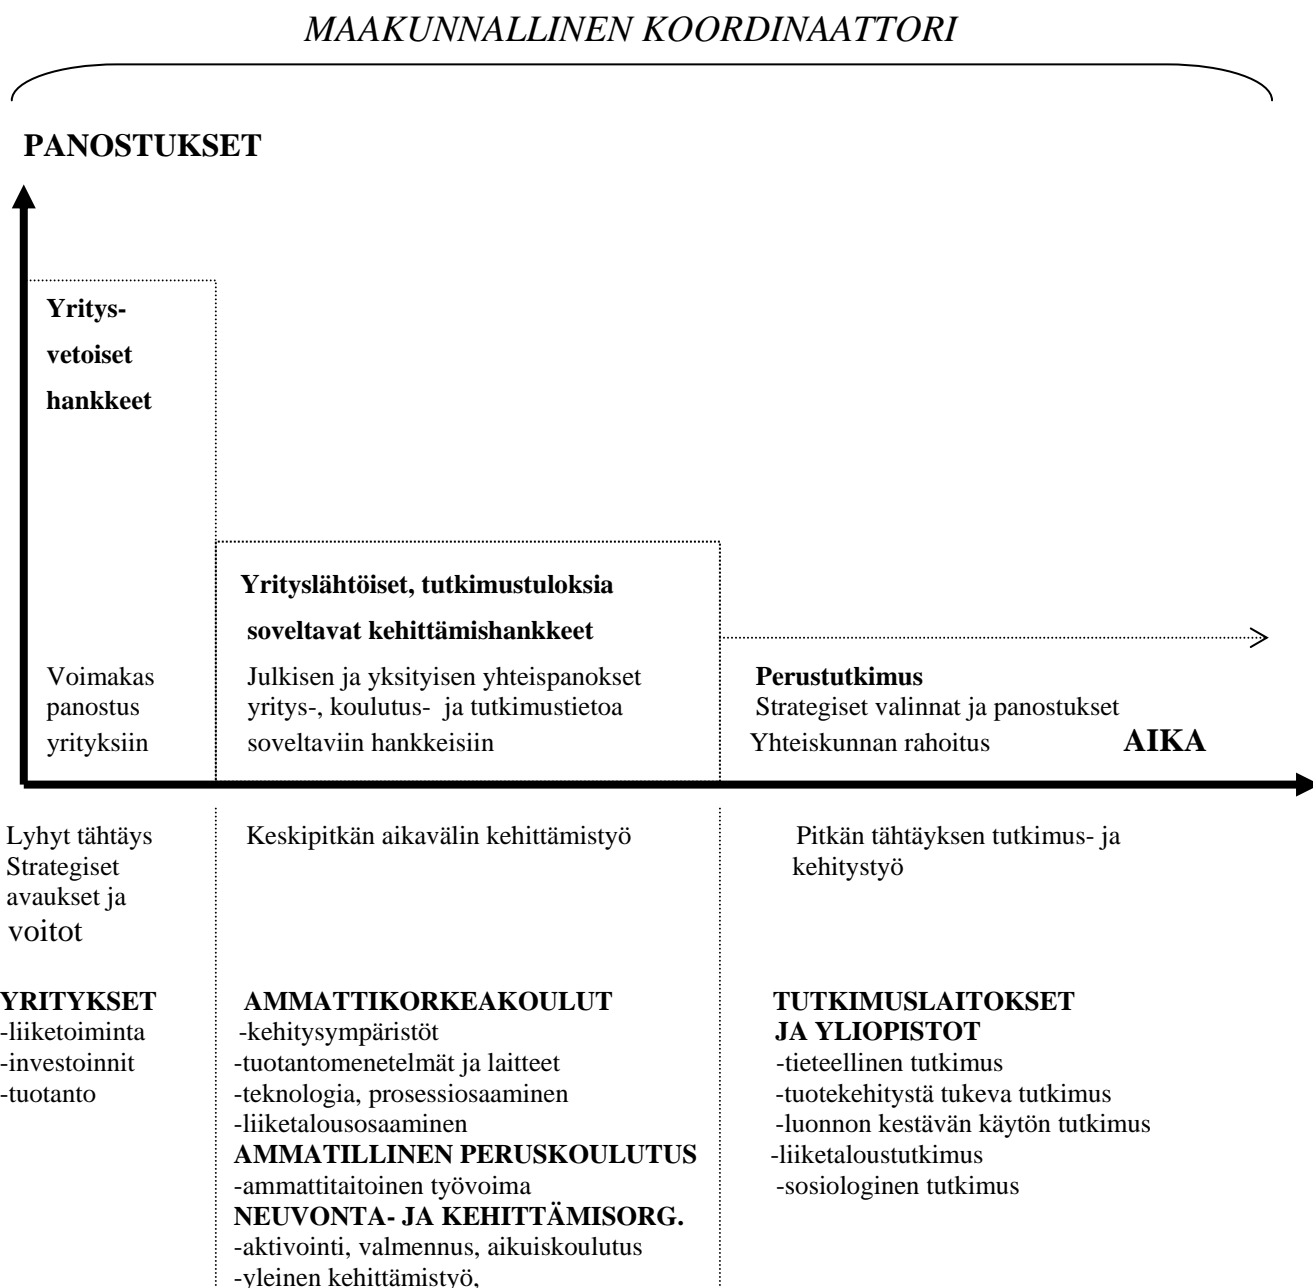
MAAKUNNALLINEN KOORDINAATTORI

PANOSTUKSET

Yritys-
vetoiset
hankkeet

Yrityslähtöiset, tutkimustuloksia soveltavat kehittämishankkeet

Voimakas panostus yrityksiin

Julkisen ja yksityisen yhteispanokset yritys-, koulutus- ja tutkimustietoa soveltaviin hankkeisiin

Perustutkimus
Strategiset valinnat ja panostukset
Yhteiskunnan rahoitus

AIKA

Lyhyt tähtäys
Strategiset avaukset ja voitot

Keskipitkän aikavälin kehittämistyö

Pitkän tähtäyksen tutkimus- ja kehitystyö

YRITYKSET
-liiketoiminta
-investoinnit
-tuotanto

AMMATTIKORKEAKOULUT
-kehitysympäristöt
-tuotantomenetelmät ja laitteet
-teknologia, prosessiosaaminen
-liiketalousosaaminen
AMMATILLINEN PERUSKOULUTUS
-ammattitaitoinen työvoima
NEUVONTA- JA KEHITTÄMISORG.
-aktivointi, valmennus, aikuiskoulutus
-yleinen kehittämistyö,

TUTKIMUSLAITOKSET JA YLIOPISTOT
-tieteellinen tutkimus
-tuotekehitystä tukeva tutkimus
-luonnon kestävän käytön tutkimus
-liiketaloustutkimus
-sosiologinen tutkimus